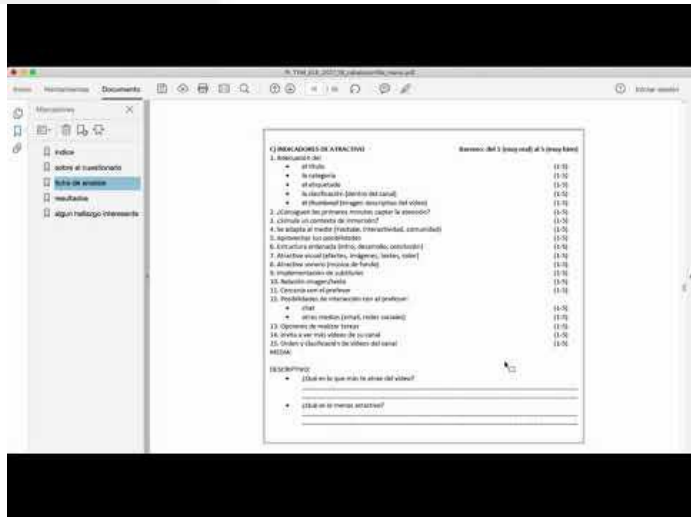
Inicio Herramientas Documento

Marcadores

índice
sobre el cuestionario
ficha de análisis
resultados
algún hallazgo interesante

Iniciar sesión

C) INDICADORES DE ATRACTIVO Baremo: del 1 (muy mal) al 5 (muy bien)
1. Adecuación del:
• el título (1-5)
• la categoría (1-5)
• el etiquetado (1-5)
• la clasificación (dentro del canal) (1-5)
• el thumbnail (imagen descriptiva del vídeo) (1-5)
2. ¿Consiguen los primeros minutos captar la atención? (1-5)
3. ¿Crea un contexto de inmersión? (1-5)
4. Se adapta al medio (Youtube, interactividad, comunidad) (1-5)
5. Aprovechar sus posibilidades (1-5)
6. Estructura ordenada (intro, desarrollo, conclusión) (1-5)
7. Atractivo visual (efectos, imágenes, textos, color) (1-5)
8. Atractivo sonoro (música de fondo) (1-5)
9. Implementación de subtítulos (1-5)
10. Relación imagen/texto (1-5)
11. Cercanía con el profesor (1-5)
12. Posibilidades de interacción con el profesor:
• chat (1-5)
• otros medios (email, redes sociales) (1-5)
13. Opciones de realizar tareas (1-5)
14. Invita a ver más vídeos de su canal (1-5)
15. Orden y clasificación de vídeos del canal (1-5)
MEDIA:

DESCRIPTIVO:
• ¿Qué es lo que más te atrae del vídeo?
• ¿Qué es lo menos atractivo?